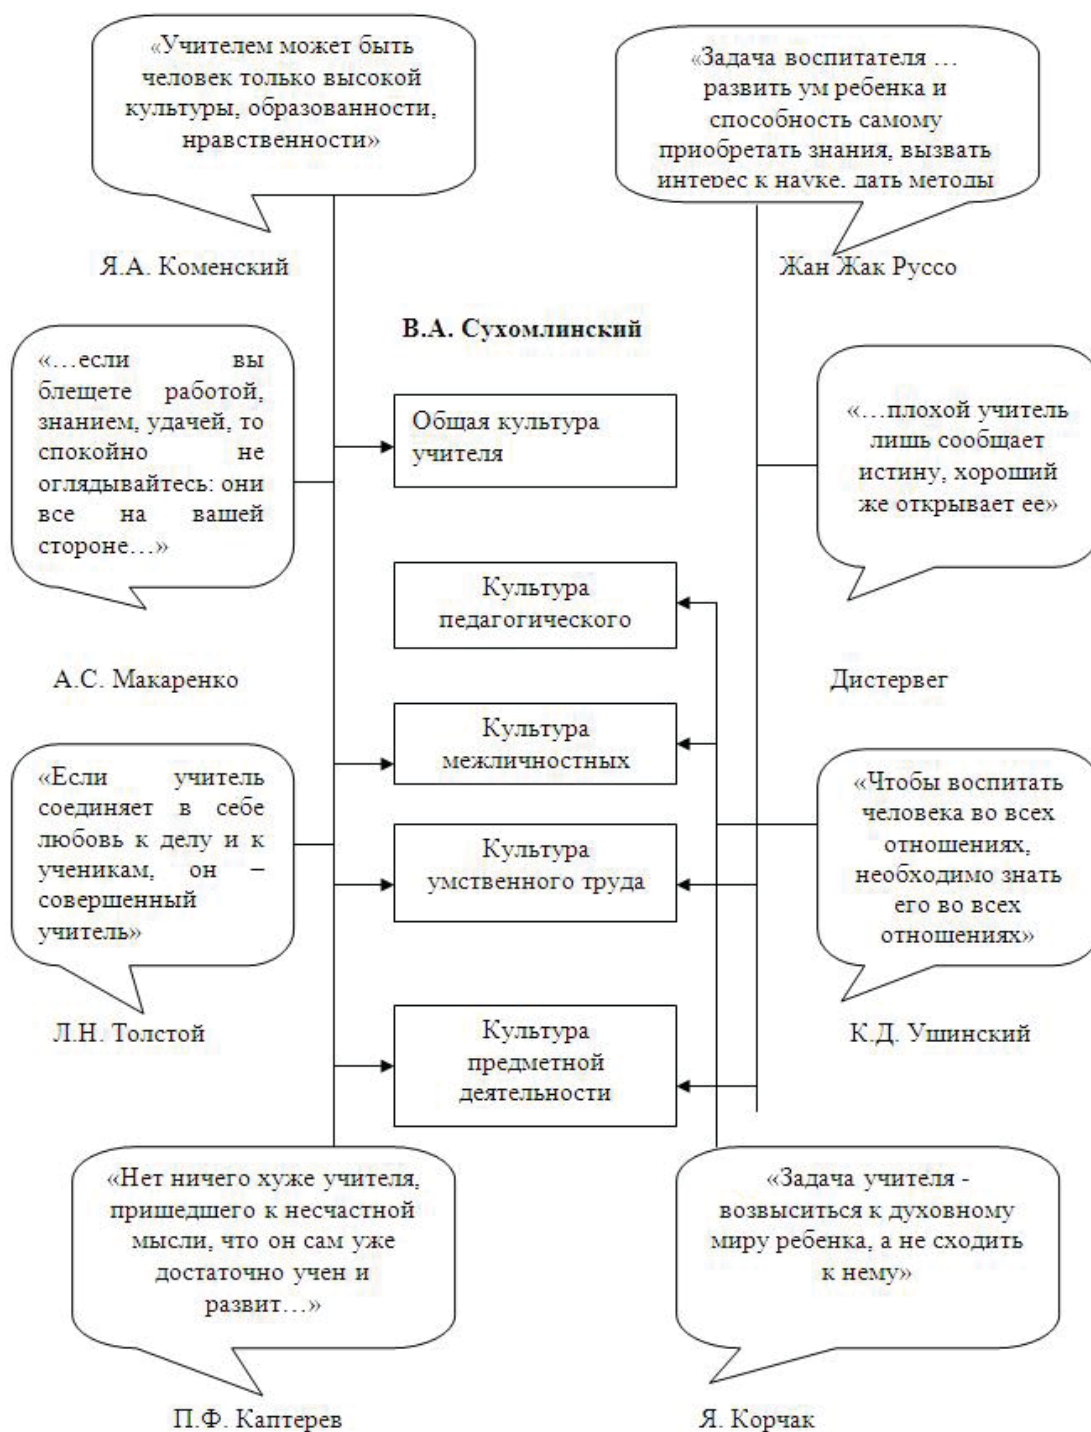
«Учителем может быть человек только высокой культуры, образованности, нравственности»

Я.А. Коменский

«Задача воспитателя … развить ум ребенка и способность самому приобретать знания, вызвать интерес к науке, дать методы

Жан Жак Руссо

В.А. Сухомлинский

«…если вы блещете работой, знанием, удачей, то спокойно не оглядывайтесь: они все на вашей стороне…»

А.С. Макаренко

Общая культура учителя

«…плохой учитель лишь сообщает истину, хороший же открывает ее»

Дистервег

Культура педагогического

Культура межличностных

Культура умственного труда

Культура предметной деятельности

«Если учитель соединяет в себе любовь к делу и к ученикам, он – совершенный учитель»

Л.Н. Толстой

«Чтобы воспитать человека во всех отношениях, необходимо знать его во всех отношениях»

К.Д. Ушинский

«Нет ничего хуже учителя, пришедшего к несчастной мысли, что он сам уже достаточно учен и развит…»

П.Ф. Каптерев

«Задача учителя - возвыситься к духовному миру ребенка, а не сходить к нему»

Я. Корчак